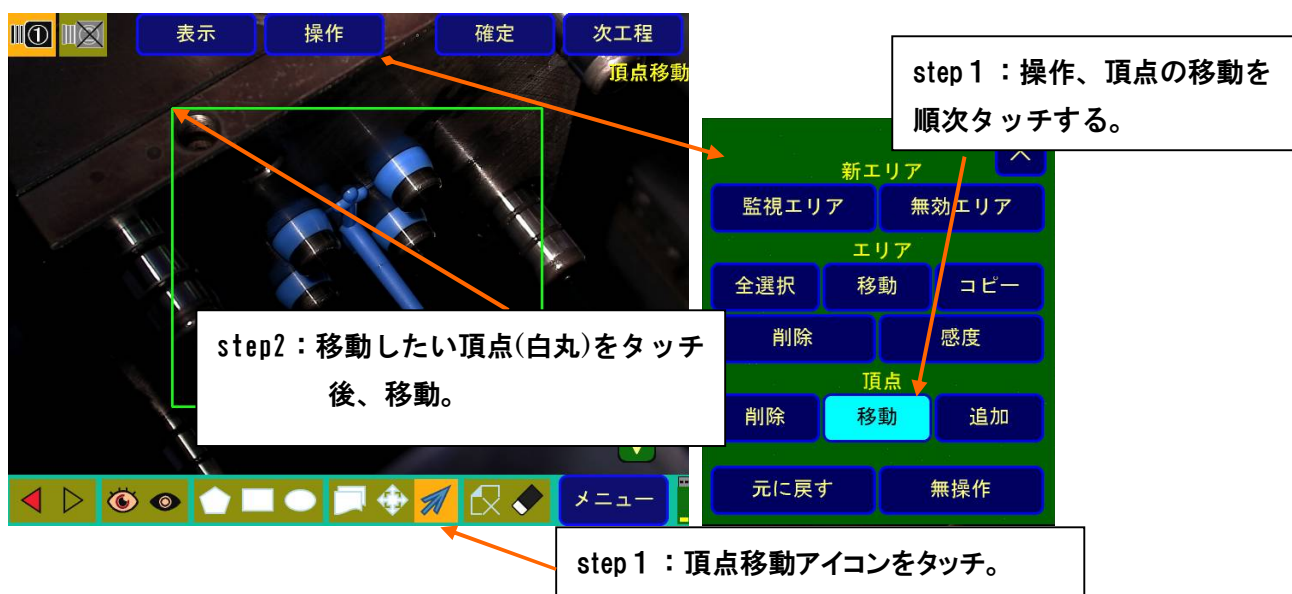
表示 操作 確定 次工程

頂点移動

step１：操作、頂点の移動を順次タッチする。

新エリア

監視エリア 無効エリア

エリア

全選択 移動 コピー

削除 感度

頂点

削除 移動 追加

元に戻す 無操作

step2：移動したい頂点(白丸)をタッチ後、移動。

メニュー

step１ ：頂点移動アイコンをタッチ。